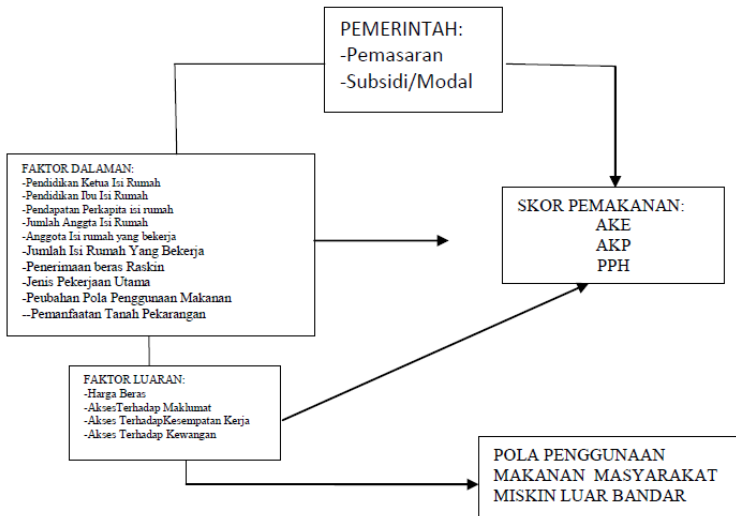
PEMERINTAH:
-Pemasaran
-Subsidi/Modal

FAKTOR DALAMAN:
-Pendidikan Ketua Isi Rumah
-Pendidikan Ibu Isi Rumah
-Pendapatan Perkapita isi rumah
-Jumlah Anggta Isi Rumah
-Anggota Isi rumah yang bekerja
-Jumlah Isi Rumah Yang Bekerja
-Penerimaan beras Raskin
-Jenis Pekerjaan Utama
-Peubahan Pola Penggunaan Makanan
--Pemanfaatan Tanah Pekarangan

SKOR PEMAKANAN:
AKE
AKP
PPH

FAKTOR LUARAN:
-Harga Beras
-AksesTerhadap Maklumat
-Akses TerhadapKesempatan Kerja
-Akses Terhadap Kewangan

POLA PENGGUNAAN MAKANAN MASYARAKAT MISKIN LUAR BANDAR